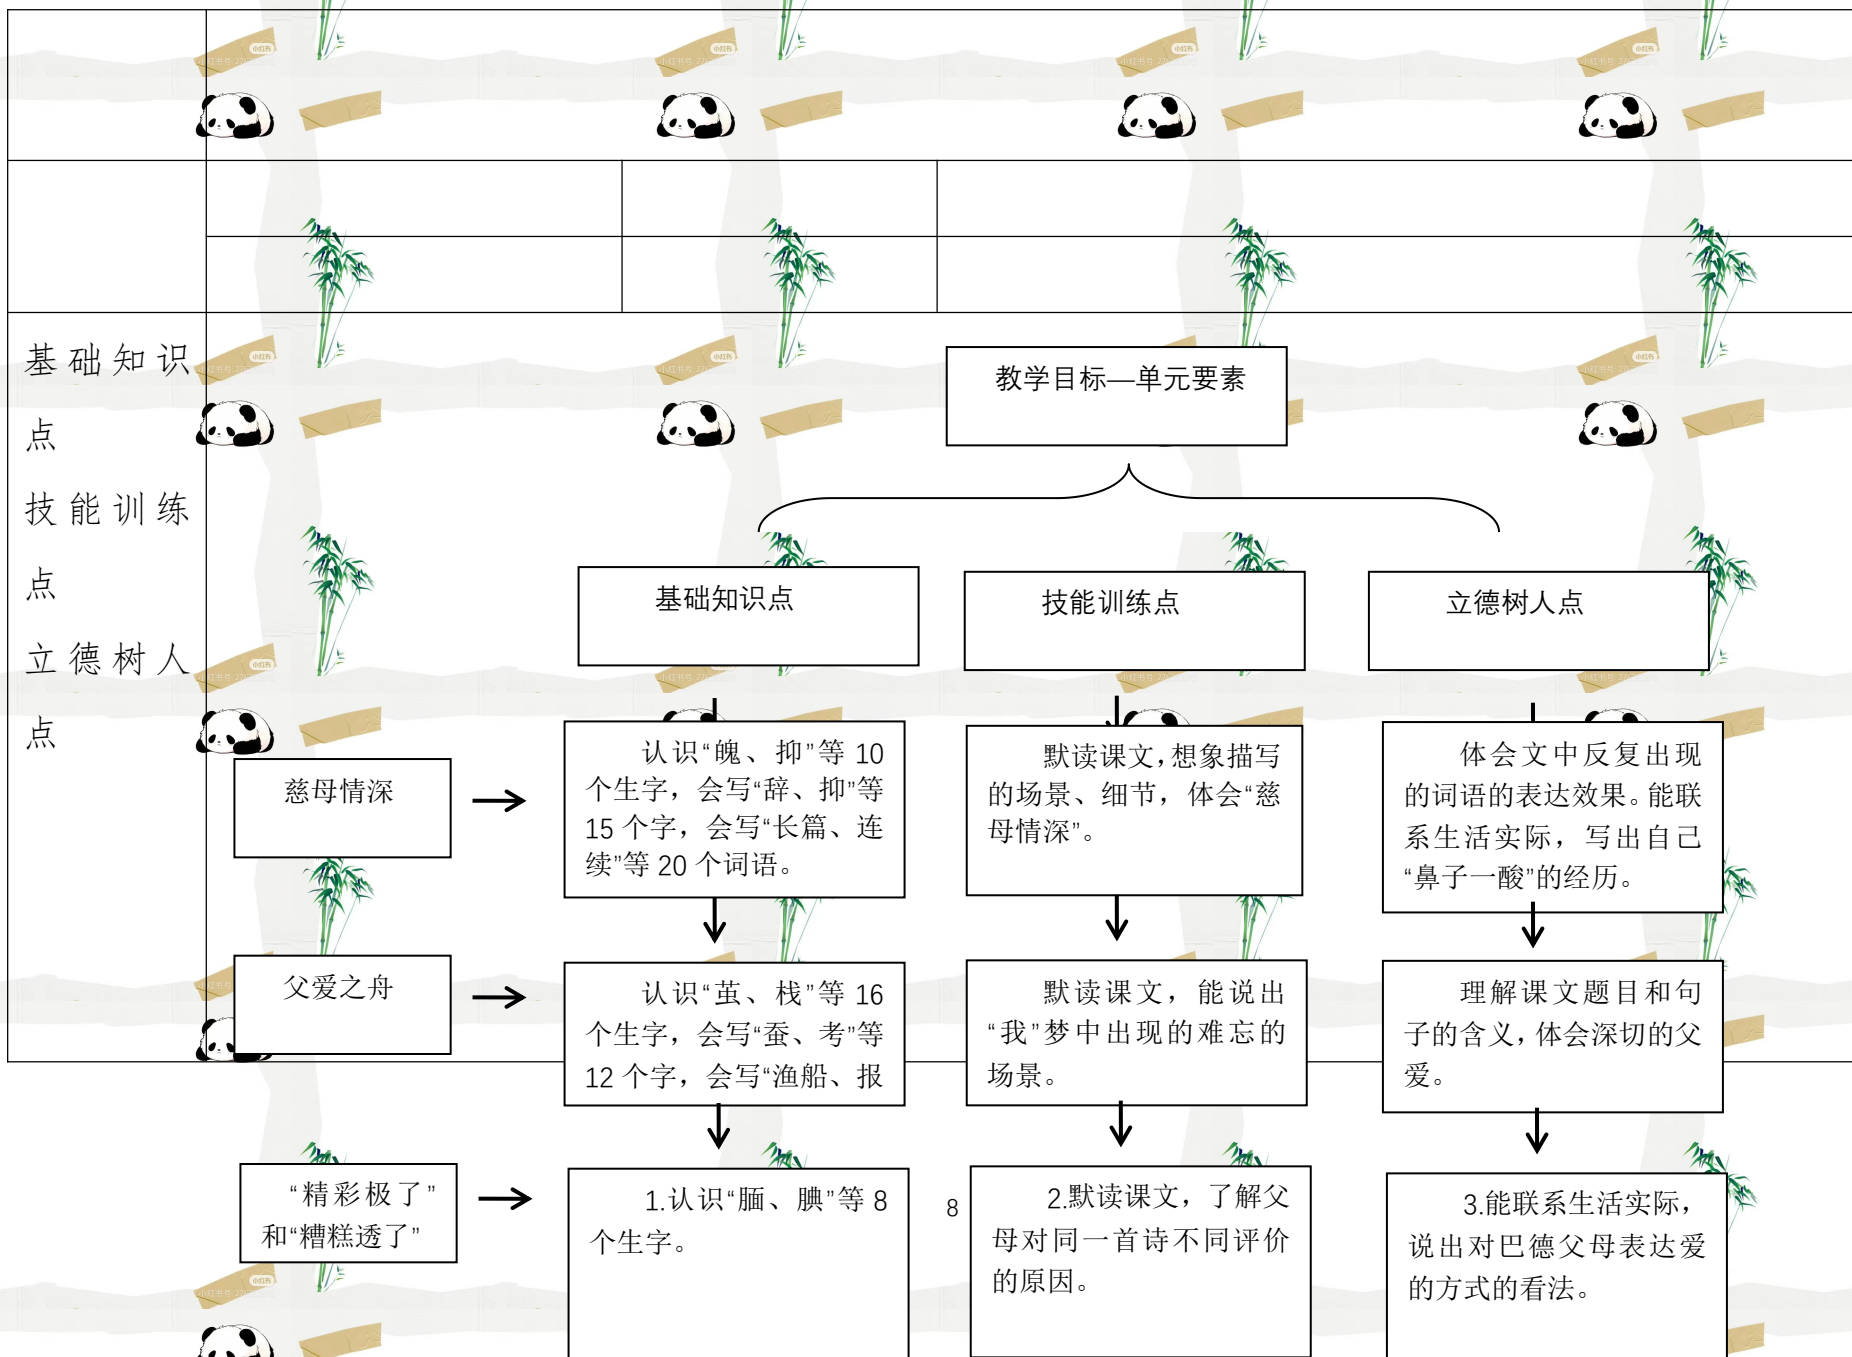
基础知识点
技能训练点
立德树人点

教学目标—单元要素

基础知识点

技能训练点

立德树人点

慈母情深

认识“魄、抑”等 10 个生字，会写“辞、抑”等 15 个字，会写“长篇、连续”等 20 个词语。

默读课文，想象描写的场景、细节，体会“慈母情深”。

体会文中反复出现的词语的表达效果。能联系生活实际，写出自己“鼻子一酸”的经历。

父爱之舟

认识“茧、栈”等 16 个生字，会写“蚕、考”等 12 个字，会写“渔船、报

默读课文，能说出“我”梦中出现的难忘的场景。

理解课文题目和句子的含义，体会深切的父爱。

“精彩极了”和“糟糕透了”

1.认识“腼、腆”等 8 个生字。

8

2.默读课文，了解父母对同一首诗不同评价的原因。

3.能联系生活实际，说出对巴德父母表达爱的方式的看法。